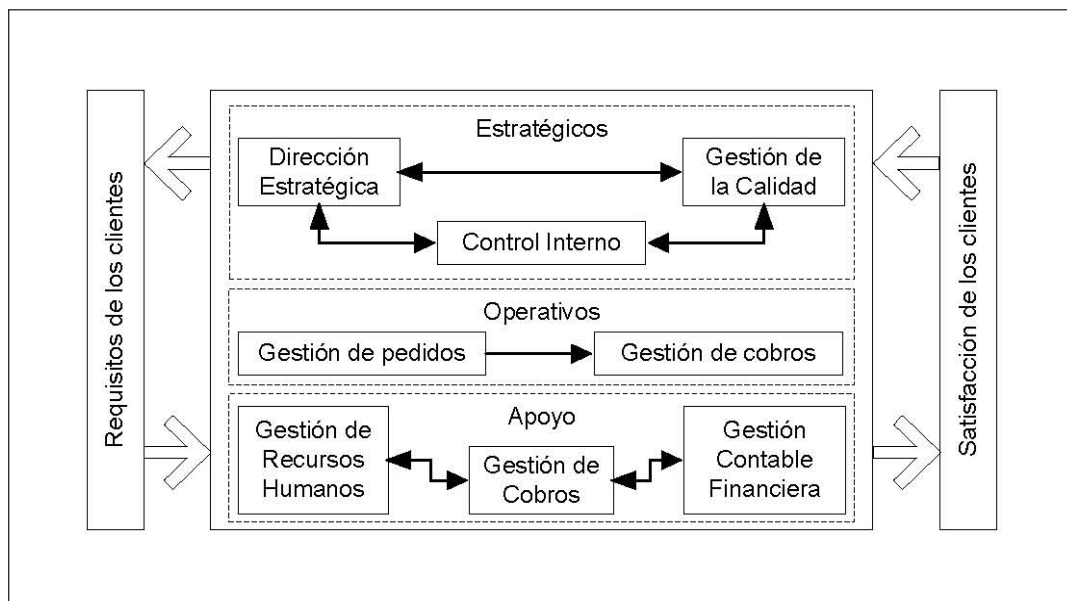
Requisitos de los clientes

Estratégicos

Dirección Estratégica

Gestión de la Calidad

Control Interno

Operativos

Gestión de pedidos

Gestión de cobros

Apoyo

Gestión de Recursos Humanos

Gestión de Cobros

Gestión Contable Financiera

Satisfacción de los clientes